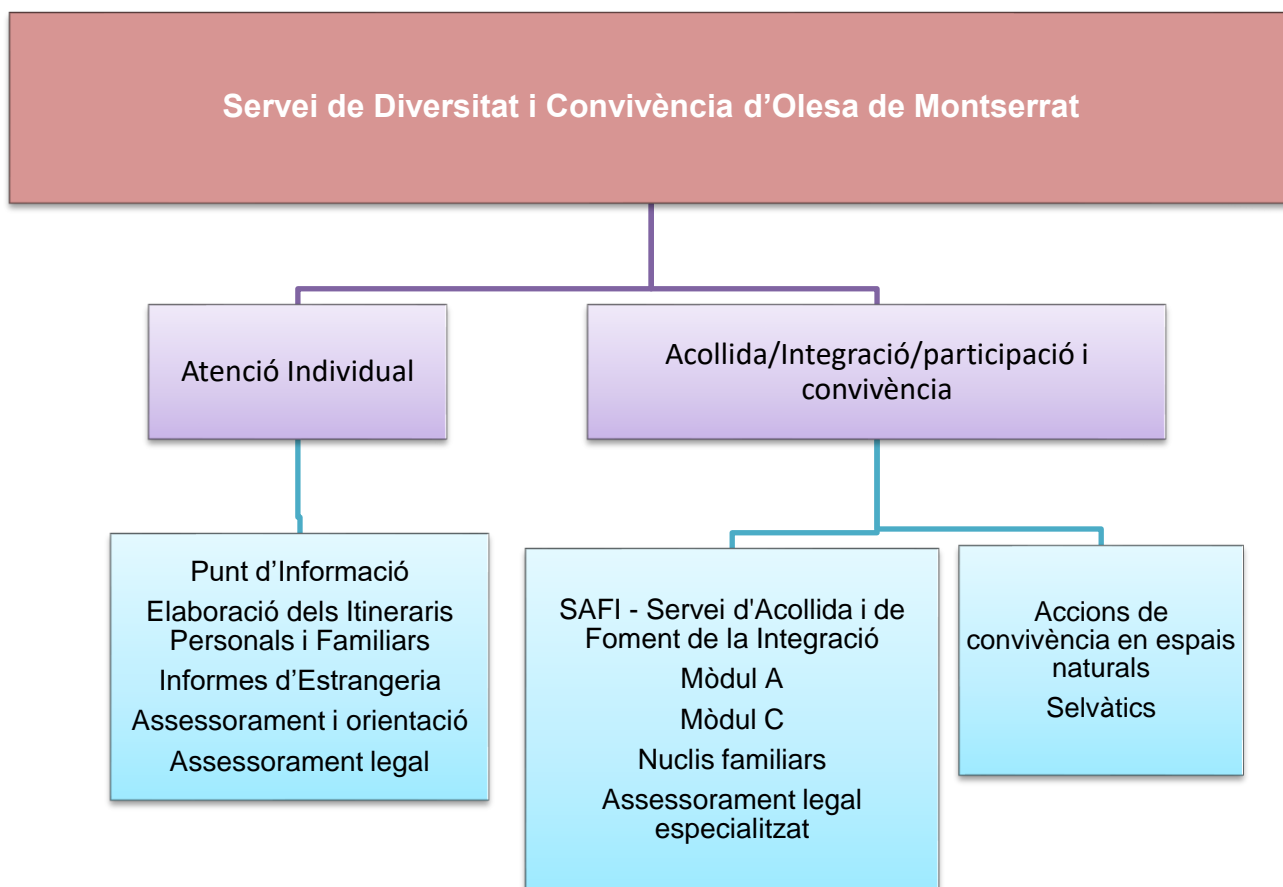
Servei de Diversitat i Convivència d’Olesa de Montserrat

Atenció Individual

Acollida/Integració/participació i convivència

Punt d’Informació
Elaboració dels Itineraris Personals i Familiars
Informes d’Estrangeria
Assessorament i orientació
Assessorament legal

SAFI - Servei d'Acollida i de Foment de la Integració
Mòdul A
Mòdul C
Nuclis familiars
Assessorament legal especialitzat

Accions de convivència en espais naturals
Selvàtics